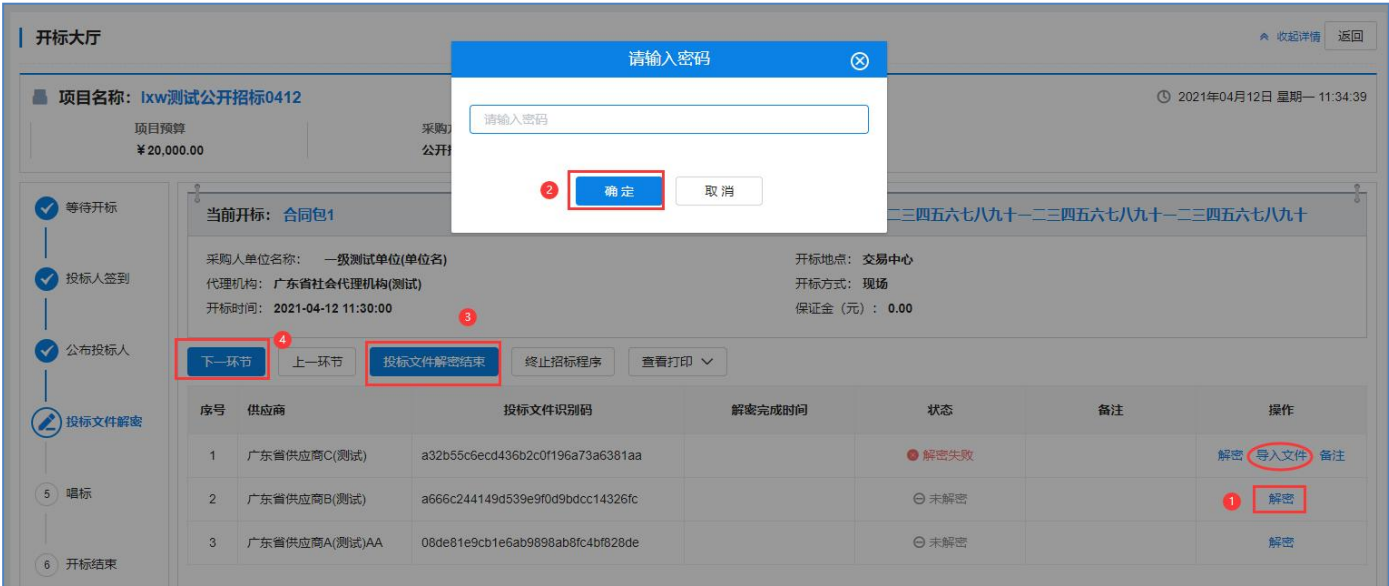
开标大厅

收起详情 返回

项目名称：lxw测试公开招标0412

2021年04月12日 星期一 11:34:39

项目预算
¥20,000.00

采购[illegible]
公开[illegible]

请输入密码

请输入密码

2 确定 取消

1 等待开标

投标人签到

公布投标人

投标文件解密

5 唱标

6 开标结束

当前开标：合同包1

二三四五六七八九十一二三四五六七八九十一二三四五六七八九十

采购人单位名称：一级测试单位(单位名)
代理机构：广东省社会代理机构(测试)
开标时间：2021-04-12 11:30:00

开标地点：交易中心
开标方式：现场
保证金（元）：0.00

4 3

下一环节 上一环节 投标文件解密结束 终止招标程序 查看打印

| 序号 | 供应商 | 投标文件识别码 | 解密完成时间 | 状态 | 备注 | 操作 |
|---|---|---|---|---|---|---|
| 1 | 广东省供应商C(测试) | a32b55c6ecd436b2c0f196a73a6381aa | | 解密失败 | | 解密 导入文件 备注 |
| 2 | 广东省供应商B(测试) | a666c244149d539e9f0d9bdcc14326fc | | 未解密 | | 1 解密 |
| 3 | 广东省供应商A(测试)AA | 08de81e9cb1e6ab9898ab8fc4bf828de | | 未解密 | | 解密 |